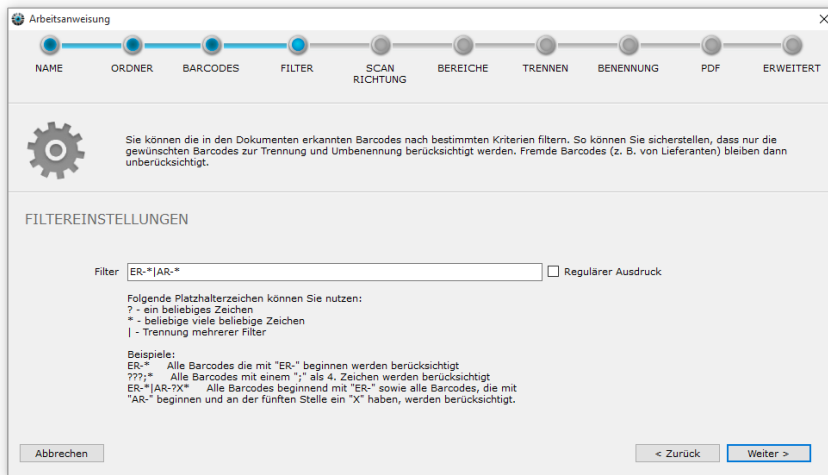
Arbeitsanweisung

NAME
ORDNER
BARCODES
FILTER
SCAN RICHTUNG
BEREICHE
TRENNEN
BENENNUNG
PDF
ERWEITERT

Sie können die in den Dokumenten erkannten Barcodes nach bestimmten Kriterien filtern. So können Sie sicherstellen, dass nur die gewünschten Barcodes zur Trennung und Umbenennung berücksichtigt werden. Fremde Barcodes (z. B. von Lieferanten) bleiben dann unberücksichtigt.

FILTEREINSTELLUNGEN

Filter ER-*|AR-*

Regulärer Ausdruck

Folgende Platzhalterzeichen können Sie nutzen:
? - ein beliebiges Zeichen
* - beliebige viele beliebige Zeichen
| - Trennung mehrerer Filter

Beispiele:
ER-* Alle Barcodes die mit "ER-" beginnen werden berücksichtigt
???;* Alle Barcodes mit einem ";" als 4. Zeichen werden berücksichtigt
ER-*|AR-?X* Alle Barcodes beginnend mit "ER-" sowie alle Barcodes, die mit "AR-" beginnen und an der fünften Stelle ein "X" haben, werden berücksichtigt.

Abbrechen
< Zurück
Weiter >